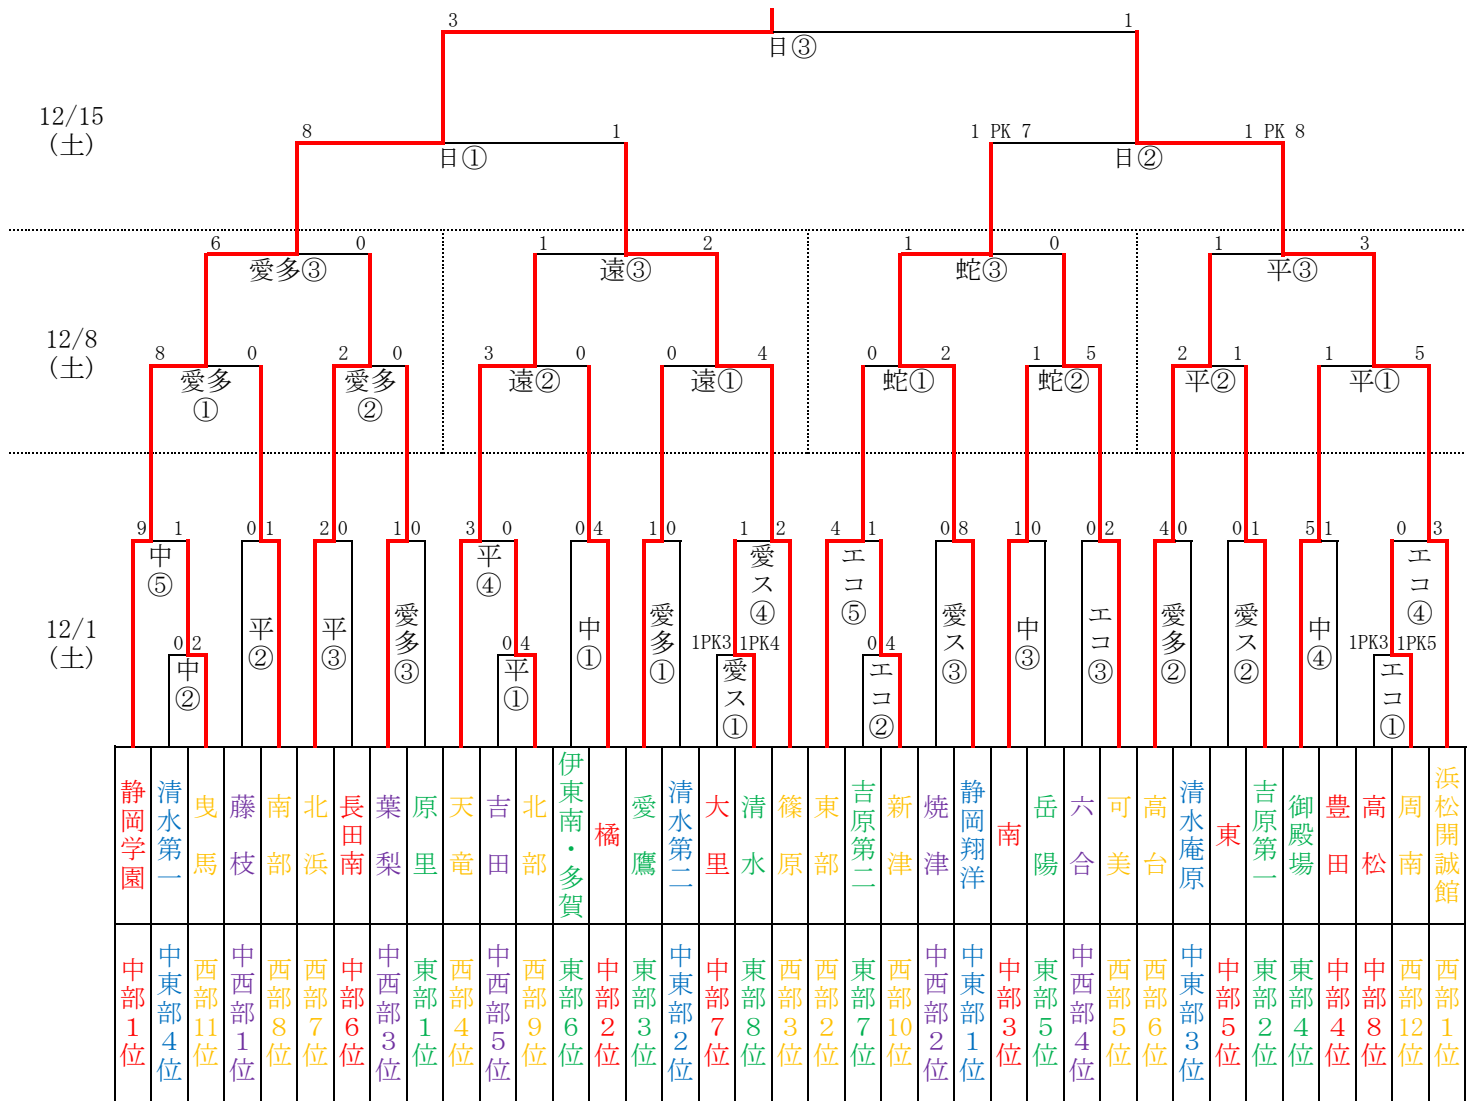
3 1
日③

12/15
(土)

8 1
日①

1 PK 7 1 PK 8
日②

6 0
愛多③

1 2
遠③

1 0
蛇③

1 3
平③

12/8
(土)

8 0
愛多①

2 0
愛多②

3 0
遠②

0 4
遠①

0 2
蛇①

1 5
蛇②

2 1
平②

1 5
平①

12/1
(土)

9 1
中⑤
0 2
中②

0 1
平②

2 0
平③

1 0
愛多③

3 0
平④
0 4
平①

0 4
中①

1 0
愛多①

1 2
愛ス④
1PK3 1PK4
愛ス①

4 1
エコ⑤
0 4
エコ②

0 8
愛ス③

1 0
中③

0 2
エコ③

4 0
愛多②

0 1
愛ス②

5 1
中④

0 3
エコ④
1PK3 1PK5
エコ①

| 静岡学園 | 清水第一 | 曳馬 | 藤枝 | 南部 | 北浜 | 長田南 | 葉梨 | 原里 | 天竜 | 吉田 | 北部 | 伊東南・多賀 | 橘 | 愛鷹 | 清水第二 | 大里 | 清水 | 篠原 | 東部 | 吉原第二 | 新津 | 焼津 | 静岡翔洋 | 南 | 岳陽 | 六合 | 可美 | 高台 | 清水庵原 | 東 | 吉原第一 | 御殿場 | 豊田 | 高松 | 周南 | 浜松開誠館 |
|---|---|---|---|---|---|---|---|---|---|---|---|---|---|---|---|---|---|---|---|---|---|---|---|---|---|---|---|---|---|---|---|---|---|---|---|---|
| 中部1位 | 中東部4位 | 西部11位 | 中西部1位 | 西部8位 | 西部7位 | 中部6位 | 中西部3位 | 東部1位 | 西部4位 | 中西部5位 | 西部9位 | 東部6位 | 中部2位 | 東部3位 | 中東部2位 | 中部7位 | 東部8位 | 西部3位 | 西部2位 | 東部7位 | 西部10位 | 中西部2位 | 中東部1位 | 中部3位 | 東部5位 | 中西部4位 | 西部5位 | 西部6位 | 中東部3位 | 中部5位 | 東部2位 | 東部4位 | 中部4位 | 中部8位 | 西部12位 | 西部1位 |